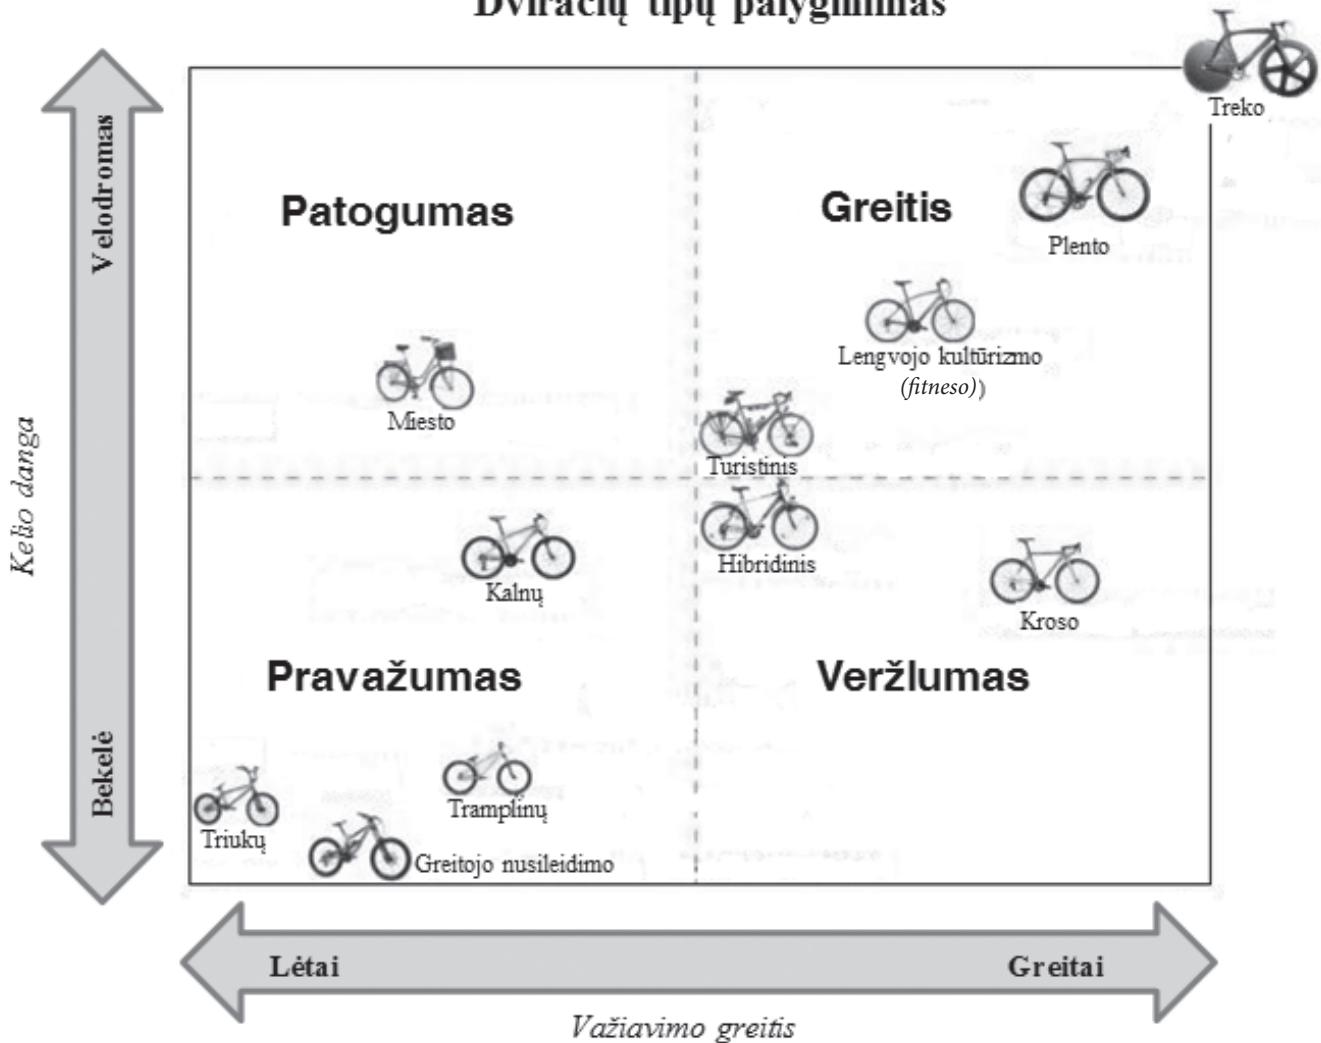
Dviračių tipų palyginimas

Velodromas

Kelio danga

Bekelė

Treko

Patogumas

Greitis

Plento

Lengvojo kultūrizmo (fitneso))

Miesto

Turistinis

Hibridinis

Kalnų

Kroso

Pravažumas

Veržlumas

Tramplinų

Triukų

Greitojo nusileidimo

Lėtai

Greitai

Važiavimo greitis